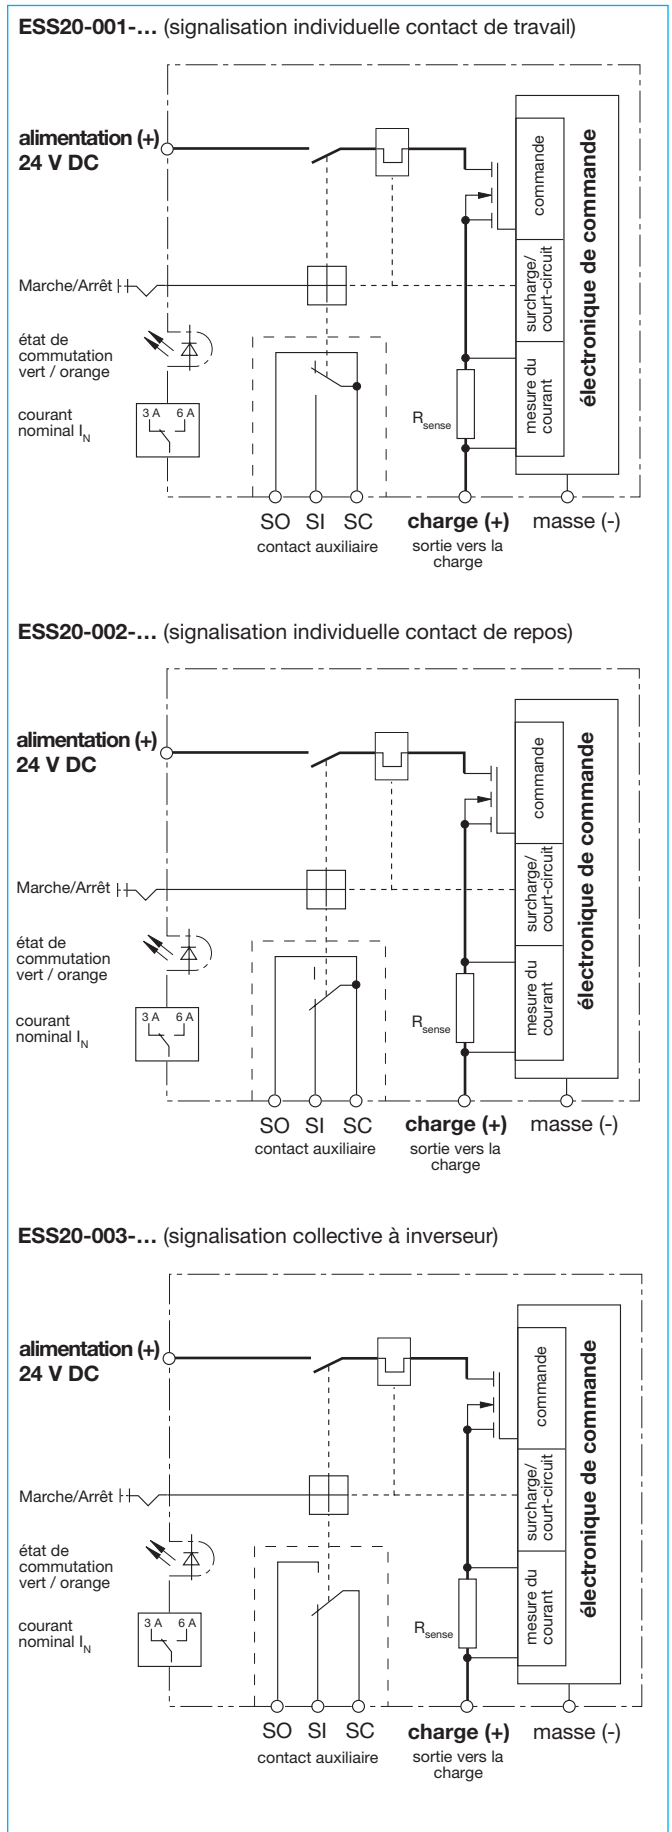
**ESS20-001-…** (signalisation individuelle contact de travail)

alimentation (+)
24 V DC

commande

électronique de commande

Marche/Arrêt

surcharge/
court-circuit

état de commutation vert / orange

mesure du courant

courant nominal $I_N$

3 A 6 A

$R_{sense}$

SO SI SC
contact auxiliaire

charge (+)
sortie vers la charge

masse (-)

**ESS20-002-…** (signalisation individuelle contact de repos)

alimentation (+)
24 V DC

commande

électronique de commande

Marche/Arrêt

surcharge/
court-circuit

état de commutation vert / orange

mesure du courant

courant nominal $I_N$

3 A 6 A

$R_{sense}$

SO SI SC
contact auxiliaire

charge (+)
sortie vers la charge

masse (-)

**ESS20-003-…** (signalisation collective à inverseur)

alimentation (+)
24 V DC

commande

électronique de commande

Marche/Arrêt

surcharge/
court-circuit

état de commutation vert / orange

mesure du courant

courant nominal $I_N$

3 A 6 A

$R_{sense}$

SO SI SC
contact auxiliaire

charge (+)
sortie vers la charge

masse (-)